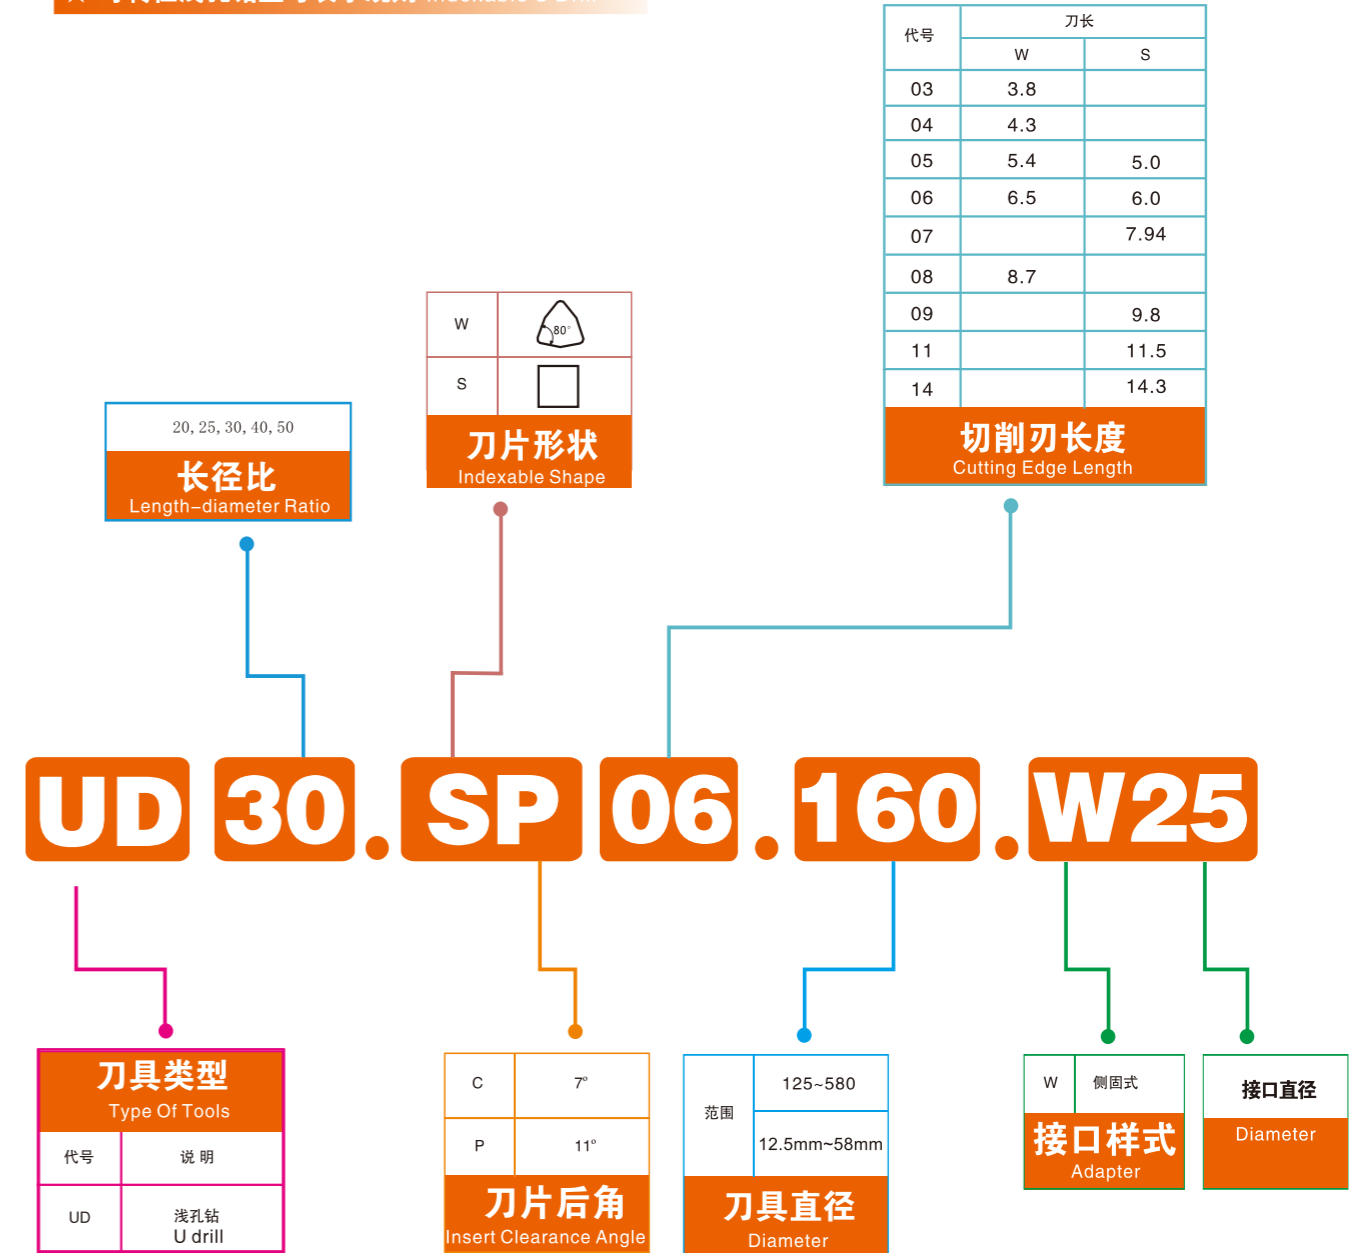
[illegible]

| 代号 | 刀长 W | 刀长 S |
|---|---|---|
| 03 | 3.8 | |
| 04 | 4.3 | |
| 05 | 5.4 | 5.0 |
| 06 | 6.5 | 6.0 |
| 07 | | 7.94 |
| 08 | 8.7 | |
| 09 | | 9.8 |
| 11 | | 11.5 |
| 14 | | 14.3 |

切削刃长度
Cutting Edge Length

| W | 80° |
|---|---|
| S | |

刀片形状
Indexable Shape

20, 25, 30, 40, 50
长径比
Length-diameter Ratio

UD 30 . SP 06 . 160 . W25

刀具类型
Type Of Tools

| 代号 | 说 明 |
|---|---|
| UD | 浅孔钻 U drill |

| C | 7° |
|---|---|
| P | 11° |

刀片后角
Insert Clearance Angle

| 范围 | 125~580 |
|---|---|
| | 12.5mm~58mm |

刀具直径
Diameter

| W | 侧固式 |
|---|---|

接口样式
Adapter

接口直径
Diameter